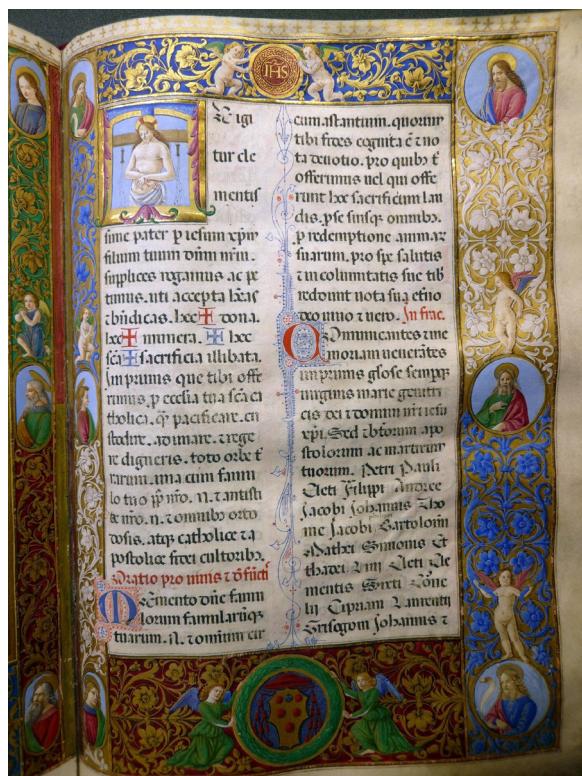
IHS

Te igitur clementissime pater per iesum xpm filium tuum dnm nrm. supplices rogamus ac petimus. uti accepta habeas et benedicas. hec dona. hec munera. hec sca sacrificia illibata. In primis que tibi offerimus pro ecclia tua sca catholica. quam pacificare, custodire, adunare, et regere digneris. toto orbe terrarum. una cum famulo tuo papa nro. N. et antistite nro. N. et omnibus orthodoxis. atque catholice et apostolice fidei cultoribus.

Oratio pro uiuis et defunctis

Memento dne famulorum famularumque tuarum. N. et omnium circumastantium. quorum tibi fides cognita est et nota deuotio. pro quibus tibi offerimus uel qui offerunt hoc sacrificium laudis. pro se suisque omnibus. pro redemptione animarum suarum. pro spe salutis et incolumitatis sue tibi reddunt uota sua eterno deo uiuo et uero. Infra.

Communicantes et memoriam uenerantes in primis glose semper uirginis marie genitricis dei et dni nri iesu xpi. Sed et beatorum apostolorum ac martirum tuorum. Petri Pauli Andree Iacobi Iohannis Thome Iacobi Philippi Bartholomei Mathei Simonis et Thadei Lini Cleti Clementis Sixti Cornelij Cipriani Laurentij Grisogoni Iohannis et